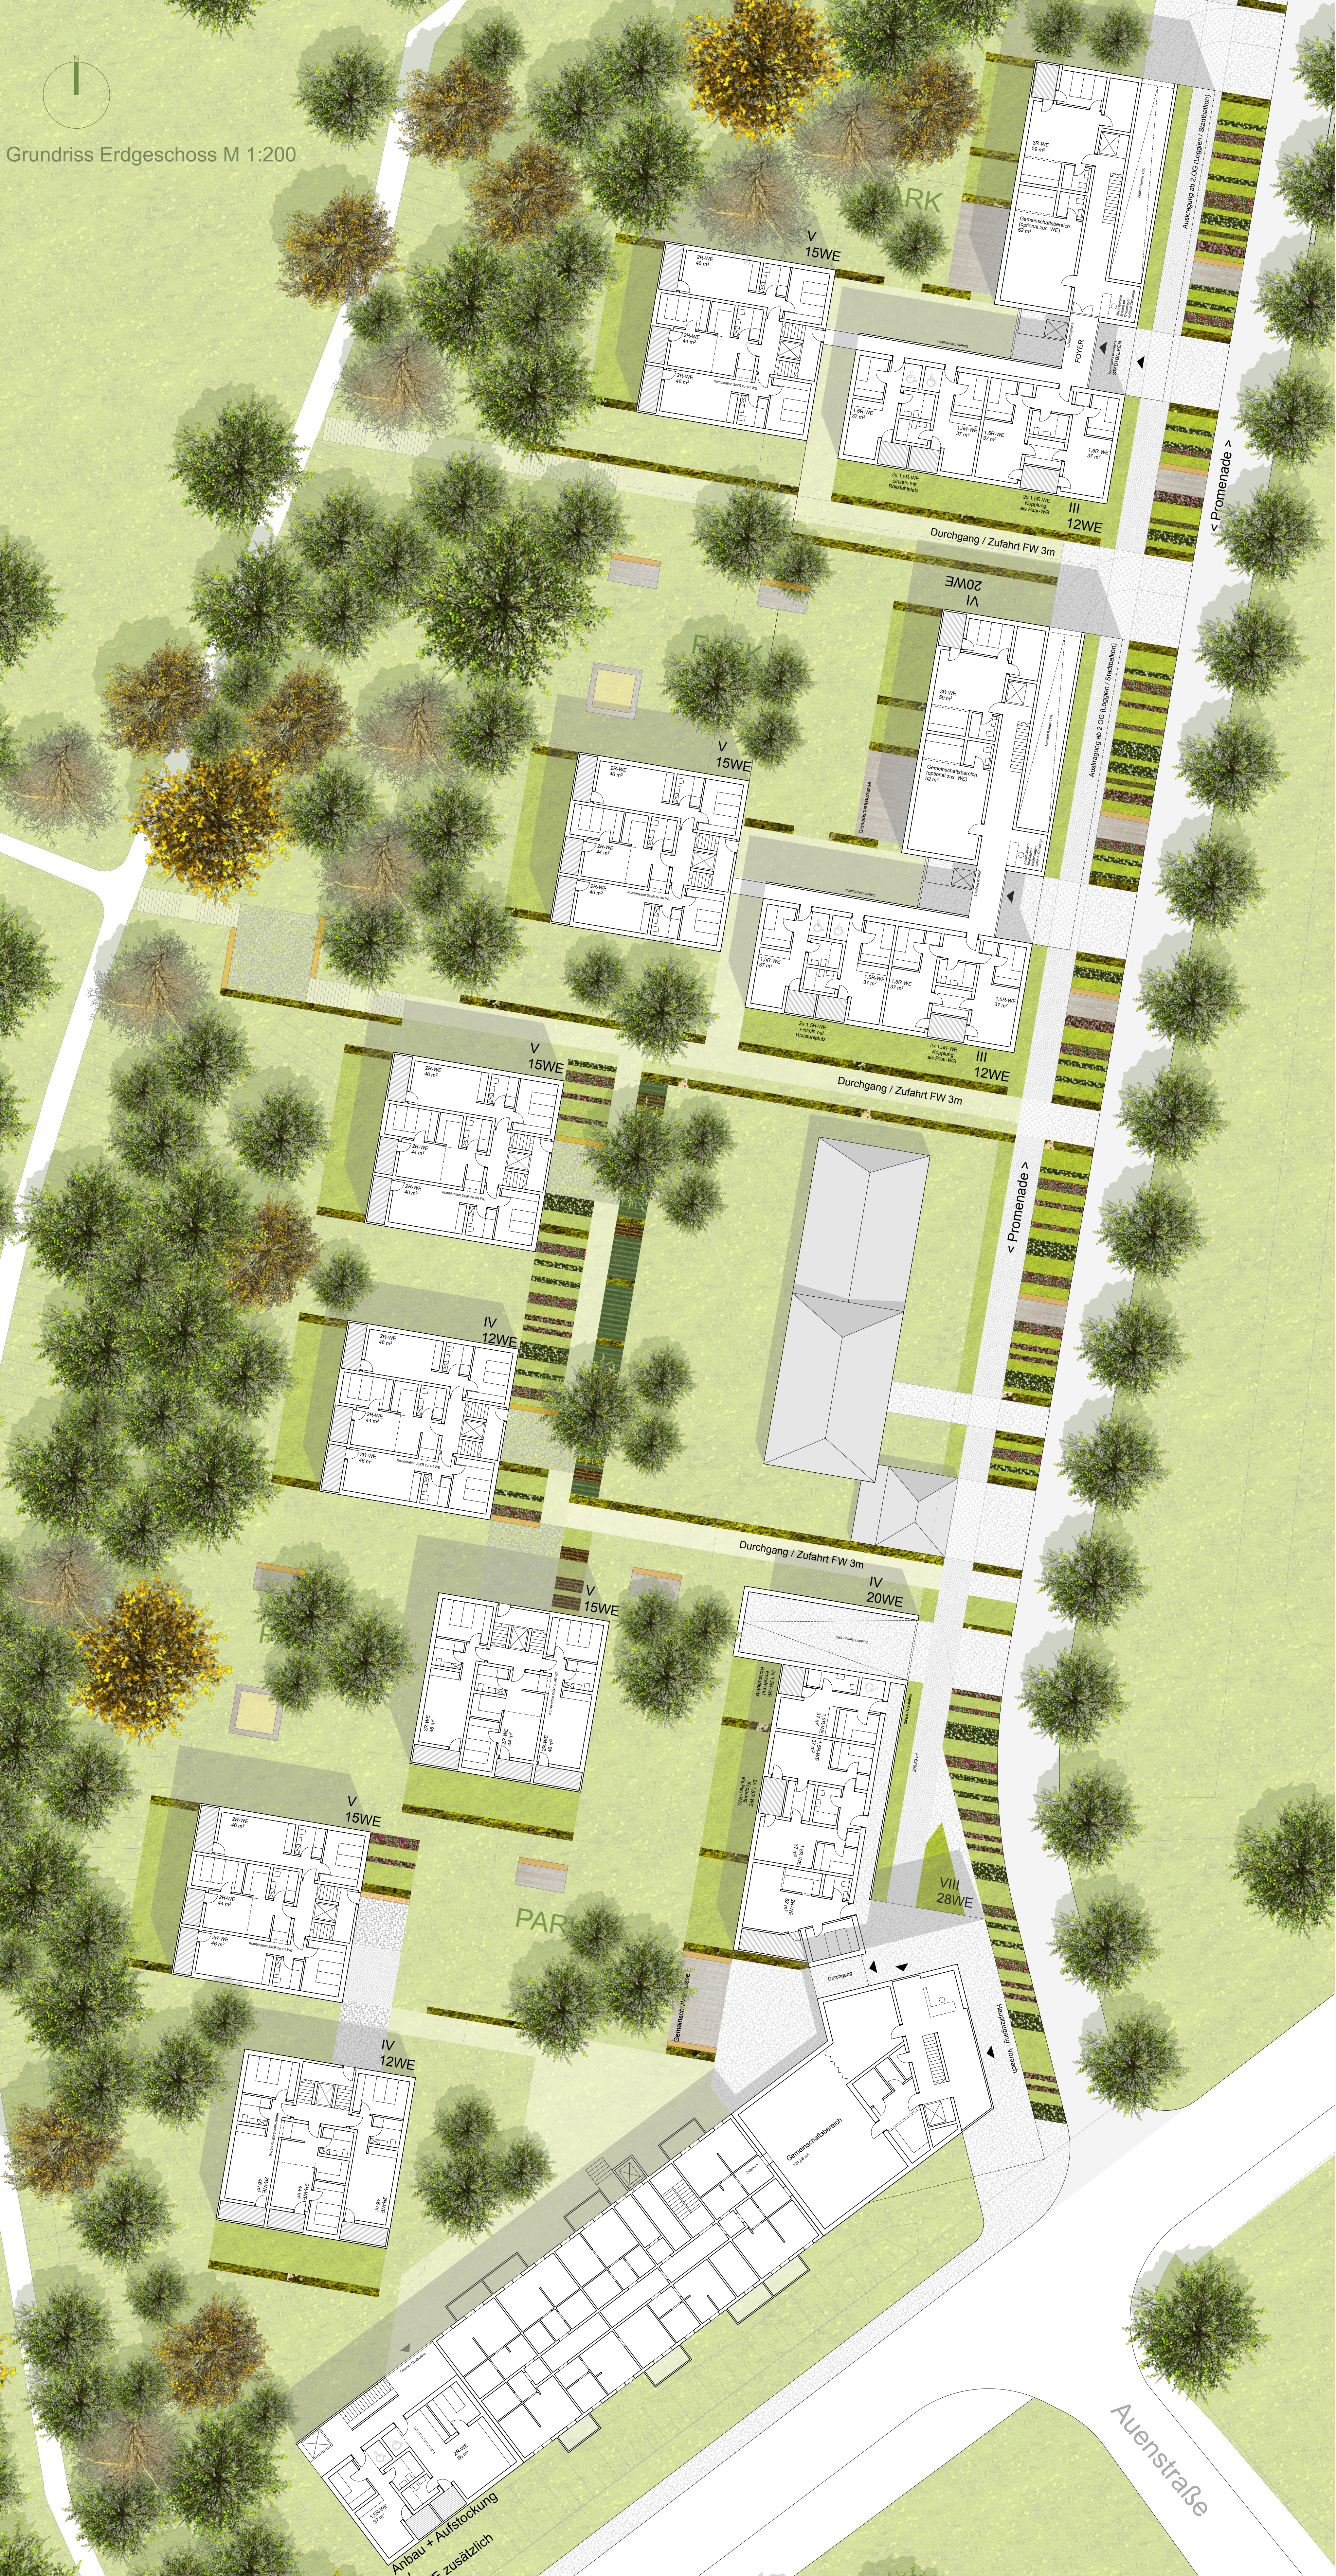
Grundriss Erdgeschoss M 1:200

PARK

V
15WE

III
12WE

Durchgang / Zufahrt FW 3m

VI
20WE

PARK

V
15WE

III
12WE

Durchgang / Zufahrt FW 3m

< Promenade >

V
15WE

IV
12WE

Durchgang / Zufahrt FW 3m

V
15WE

IV
20WE

V
15WE

VIII
28WE

PARK

IV
12WE

Anbau + Aufstockung

< Promenade >

Auenstraße